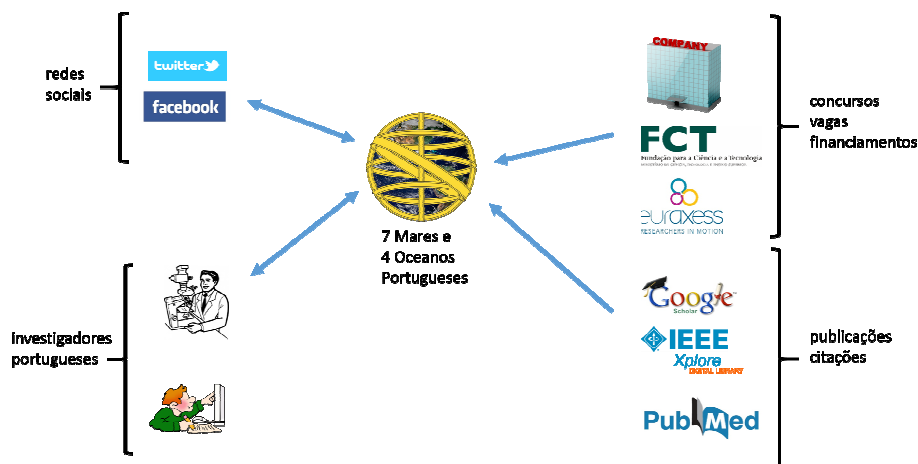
redes sociais

twitter

facebook

COMPANY

FCT
Fundação para a Ciência e a Tecnologia
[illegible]

euraxess
RESEARCHERS IN MOTION

concursos
vagas
financiamentos

7 Mares e
4 Oceanos
Portugueses

investigadores
portugueses

Google
Scholar

IEEE
Xplore
DIGITAL LIBRARY

PubMed

publicações
citações